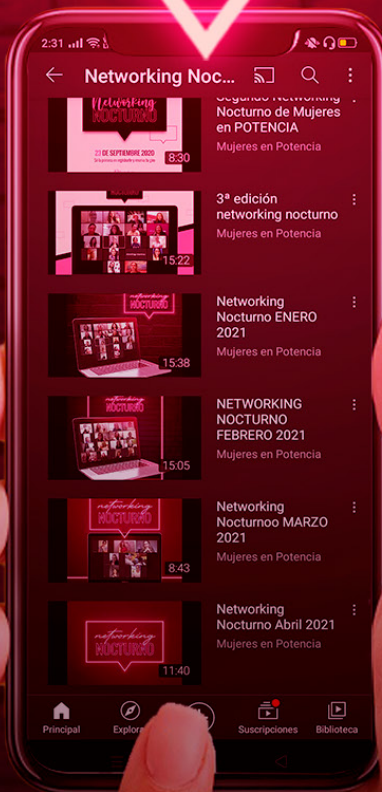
2:31

Networking Noc...

Networking NOCTURNO
23 DE SEPTIEMBRE 2020
8:30
Segundo Networking Nocturno de Mujeres en POTENCIA
Mujeres en Potencia

15:22
3ª edición networking nocturno
Mujeres en Potencia

networking NOCTURNO
15:38
Networking Nocturno ENERO 2021
Mujeres en Potencia

networking NOCTURNO
15:05
NETWORKING NOCTURNO FEBRERO 2021
Mujeres en Potencia

networking NOCTURNO
8:43
Networking Nocturnoo MARZO 2021
Mujeres en Potencia

networking NOCTURNO
11:40
Networking Nocturno Abril 2021
Mujeres en Potencia

Principal
Explorar
Suscripciones
Biblioteca